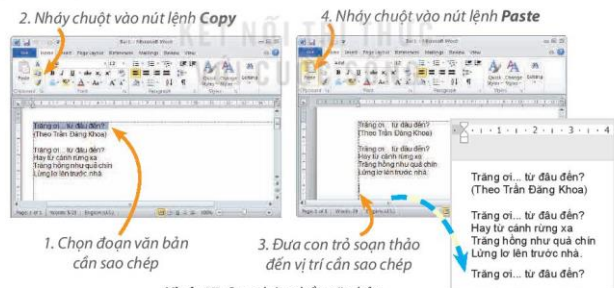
2. Nháy chuột vào nút lệnh **Copy**

4. Nháy chuột vào nút lệnh **Paste**

KẾT NỐI TRI THỨC VỚI CUỘC SỐNG

Trăng ơi... từ đâu đến?
(Theo Trần Đăng Khoa)

Trăng ơi... từ đâu đến?
(Theo Trần Đăng Khoa)

Trăng ơi... từ đâu đến?
Hay từ cánh rừng xa
Trăng hồng như quả chín
Lửng lơ lên trước nhà.

Trăng ơi... từ đâu đến?
(Theo Trần Đăng Khoa)

Trăng ơi... từ đâu đến?
Hay từ cánh rừng xa
Trăng hồng như quả chín
Lửng lơ lên trước nhà.

Trăng ơi... từ đâu đến?

1. Chọn đoạn văn bản cần sao chép

3. Đưa con trỏ soạn thảo đến vị trí cần sao chép

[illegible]